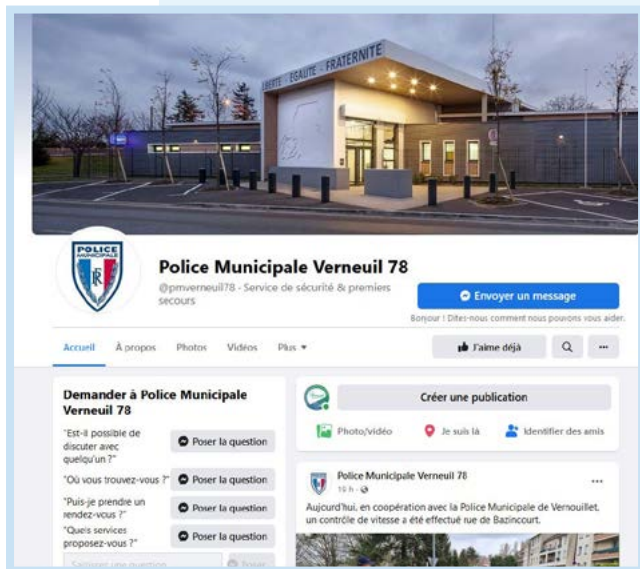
LIBERTÉ · ÉGALITÉ · FRATERNITÉ

POLICE MUNICIPALE

Police Municipale Verneuil 78

@pmverneuil78 · Service de sécurité & premiers secours

Envoyer un message

Bonjour ! Dites-nous comment nous pouvons vous aider.

Accueil À propos Photos Vidéos Plus ▾

J'aime déjà

Demander à Police Municipale Verneuil 78

"Est-il possible de discuter avec quelqu'un ?" Poser la question

"Où vous trouvez-vous ?" Poser la question

"Puis-je prendre un rendez-vous ?" Poser la question

"Quels services proposez-vous ?" Poser la question

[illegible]

Créer une publication

Photo/vidéo Je suis là Identifier des amis

Police Municipale Verneuil 78

10 h ·

Aujourd'hui, en coopération avec la Police Municipale de Vernouillet, un contrôle de vitesse a été effectué rue de Bazincourt.